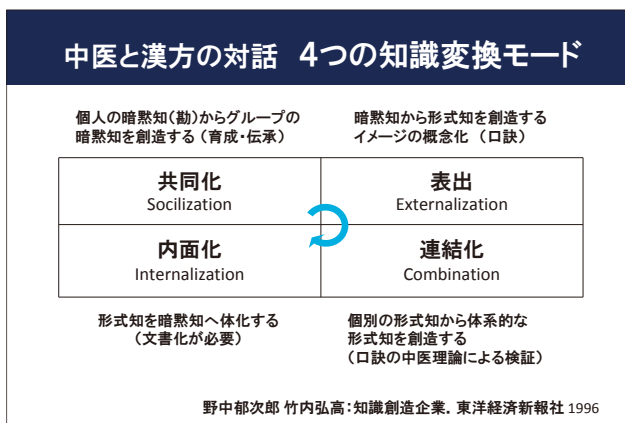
中医と漢方の対話　4つの知識変換モード

個人の暗黙知（勘）からグループの暗黙知を創造する（育成・伝承）

暗黙知から形式知を創造するイメージの概念化（口訣）

| 共同化 Socilization | 表出 Externalization |
|---|---|
| 内面化 Internalization | 連結化 Combination |

形式知を暗黙知へ体化する（文書化が必要）

個別の形式知から体系的な形式知を創造する（口訣の中医理論による検証）

野中郁次郎 竹内弘高：知識創造企業. 東洋経済新報社 1996